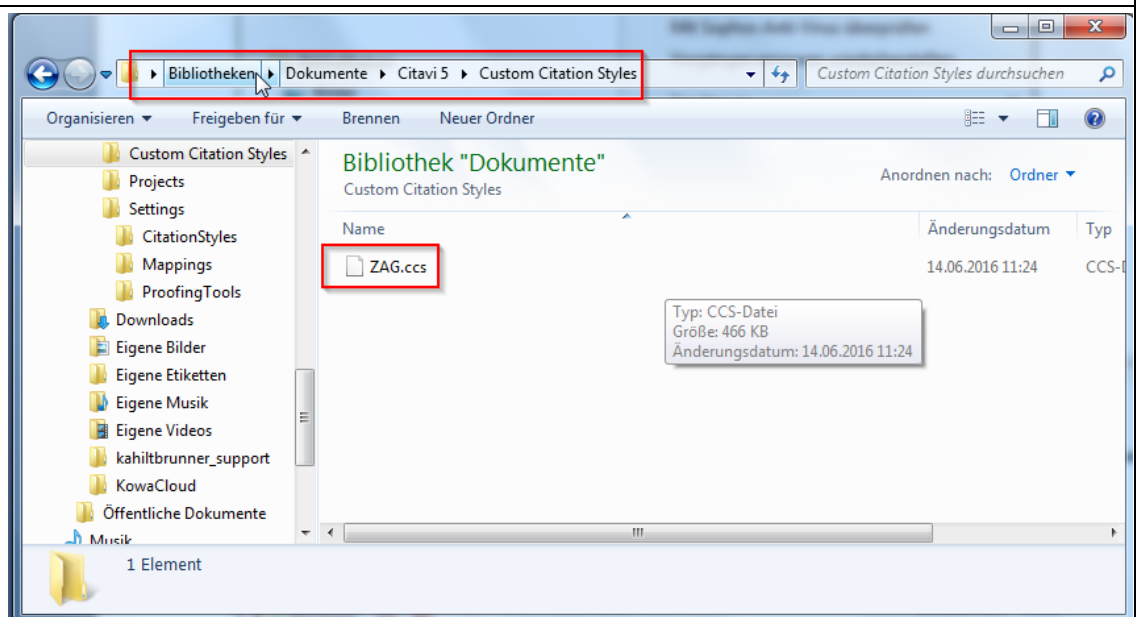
Bibliotheken ▸ Dokumente ▸ Citavi 5 ▸ Custom Citation Styles

Custom Citation Styles durchsuchen

Organisieren ▾ Freigeben für ▾ Brennen Neuer Ordner

Custom Citation Styles
Projects
Settings
CitationStyles
Mappings
ProofingTools
Downloads
Eigene Bilder
Eigene Etiketten
Eigene Musik
Eigene Videos
kahiltbrunner_support
KowaCloud
Öffentliche Dokumente
Musik

Bibliothek "Dokumente"
Custom Citation Styles

Anordnen nach: Ordner ▾

| Name | Änderungsdatum | Typ |
|---|---|---|
| ZAG.ccs | 14.06.2016 11:24 | CCS-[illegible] |

Typ: CCS-Datei
Größe: 466 KB
Änderungsdatum: 14.06.2016 11:24

1 Element